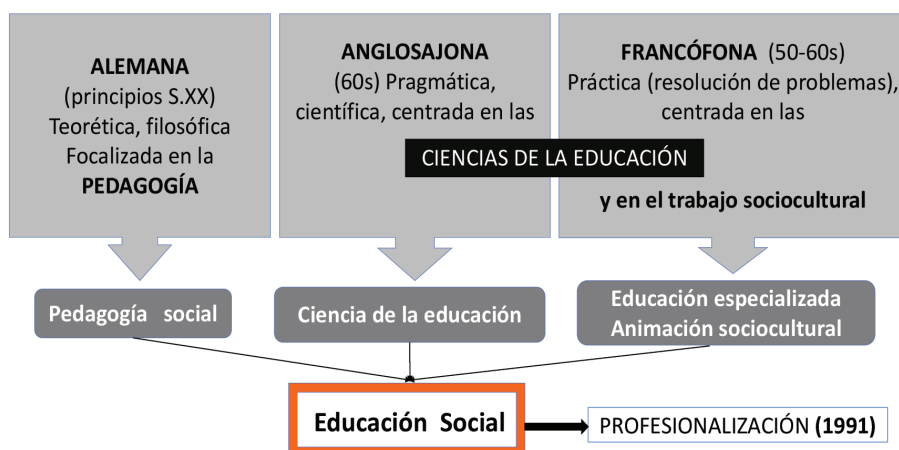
**ALEMANA**
(principios S.XX)
Teorética, filosófica
Focalizada en la
**PEDAGOGÍA**

**ANGLOSAJONA**
(60s) Pragmática, científica, centrada en las

**FRANCÓFONA** (50-60s)
Práctica (resolución de problemas), centrada en las

CIENCIAS DE LA EDUCACIÓN

**y en el trabajo sociocultural**

Pedagogía social

Ciencia de la educación

Educación especializada
Animación sociocultural

Educación Social

PROFESIONALIZACIÓN **(1991)**